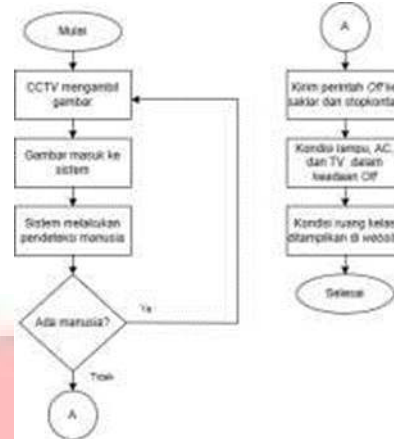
Mulai

CCTV mengambil gambar

Gambar masuk ke sistem

Sistem melakukan pendeteksi manusia

Ada manusia?

Ya

Tidak

A

A

Kirim perintah Off ke saklar dan stopkonta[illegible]

Kondisi lampu, AC, dan TV dalam keadaan Off

Kondisi ruang kelas ditampilkan di websi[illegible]

Selesai